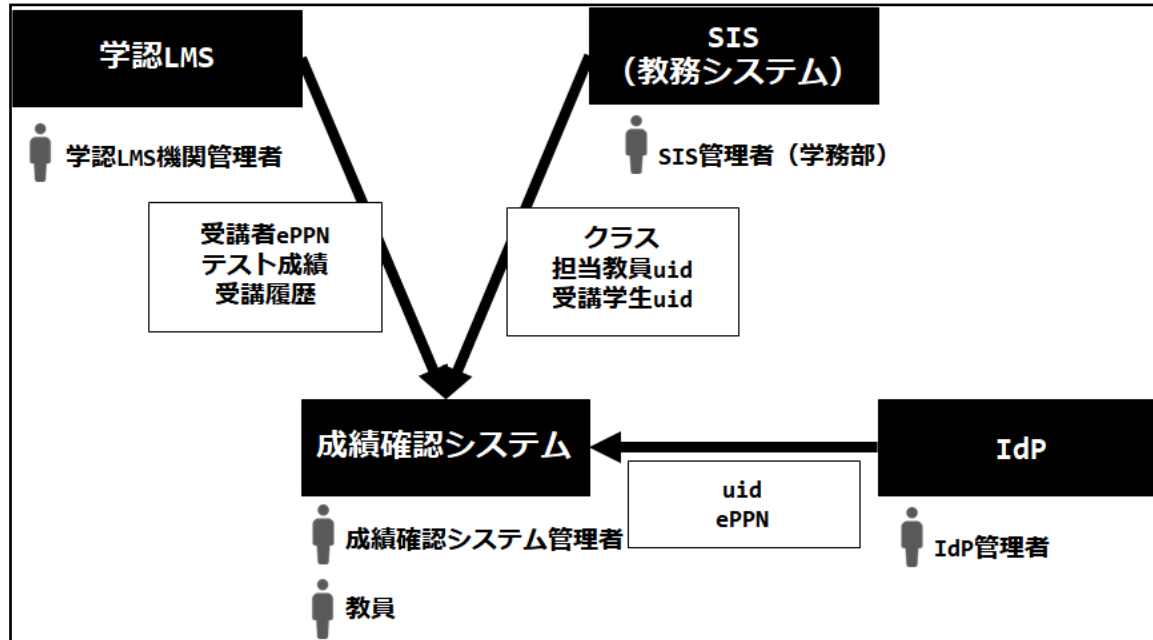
学認LMS

学認LMS機関管理者

SIS
（教務システム）

SIS管理者（学務部）

受講者ePPN
テスト成績
受講履歴

クラス
担当教員uid
受講学生uid

成績確認システム

成績確認システム管理者

教員

uid
ePPN

IdP

IdP管理者